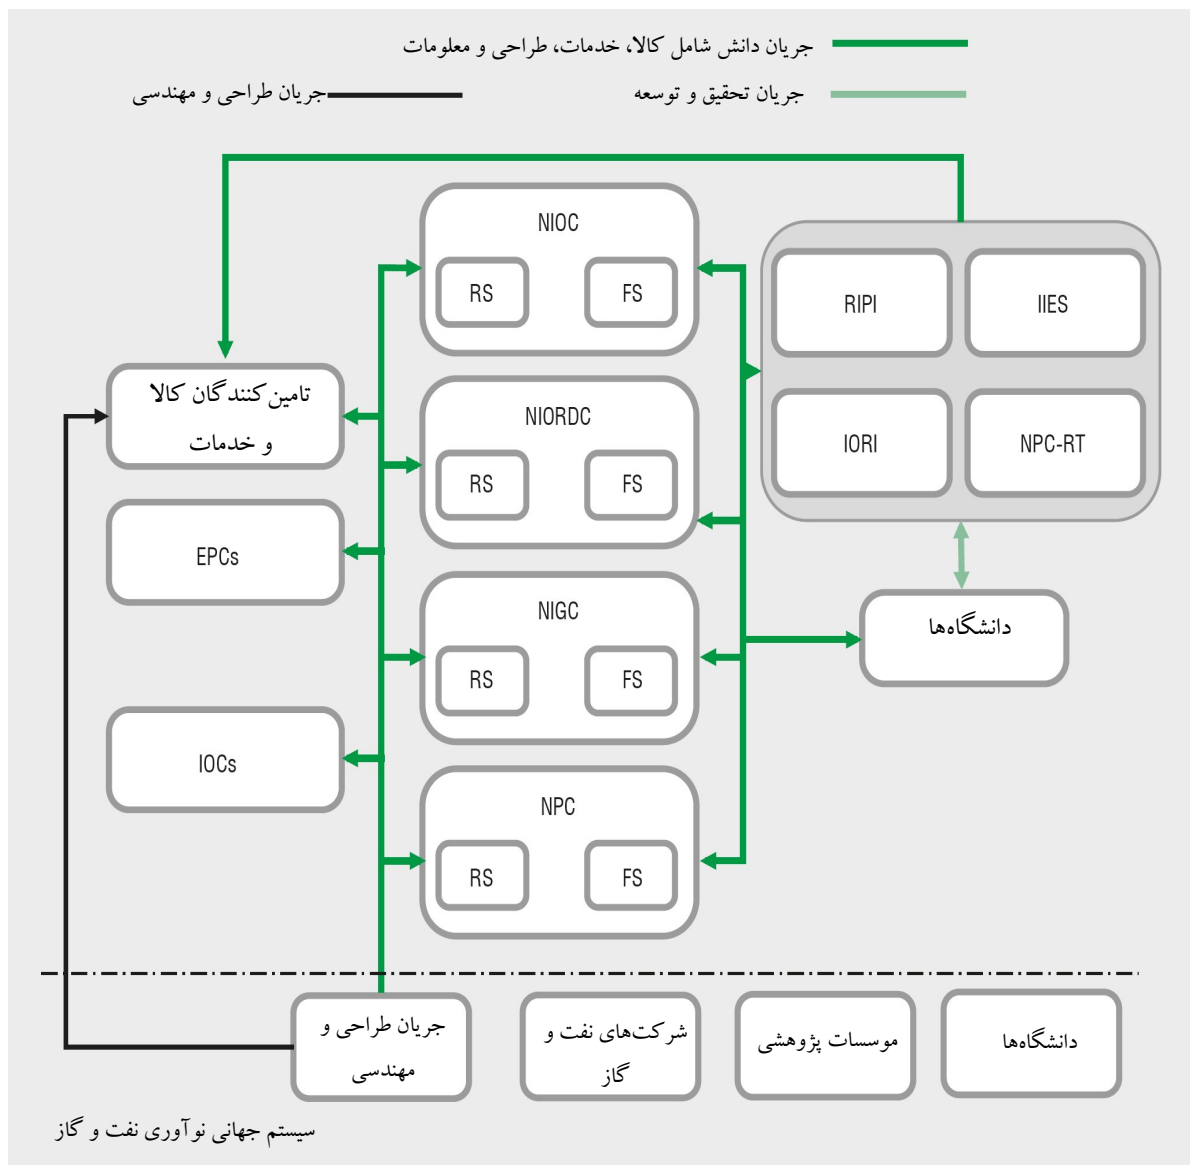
جریان دانش شامل کالا، خدمات، طراحی و معلومات
جریان طراحی و مهندسی
جریان تحقیق و توسعه

NIOC
RS
FS

NIORDC
RS
FS

NIGC
RS
FS

NPC
RS
FS

RIPI
IIES
IORI
NPC-RT

تامین کنندگان کالا و خدمات
EPCs
IOCs
دانشگاه‌ها

جریان طراحی و مهندسی
شرکت‌های نفت و گاز
موسسات پژوهشی
دانشگاه‌ها

سیستم جهانی نوآوری نفت و گاز